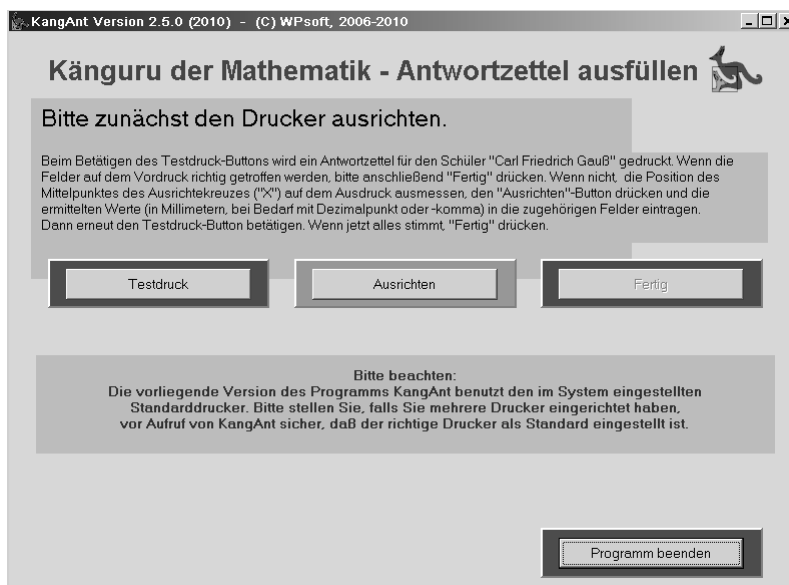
KangAnt Version 2.5.0 (2010) - (C) WPsoft, 2006-2010

Känguru der Mathematik - Antwortzettel ausfüllen

Bitte zunächst den Drucker ausrichten.

Beim Betätigen des Testdruck-Buttons wird ein Antwortzettel für den Schüler "Carl Friedrich Gauß" gedruckt. Wenn die Felder auf dem Vordruck richtig getroffen werden, bitte anschließend "Fertig" drücken. Wenn nicht, die Position des Mittelpunktes des Ausrichtekreuzes ("X") auf dem Ausdruck ausmessen, den "Ausrichten"-Button drücken und die ermittelten Werte (in Millimetern, bei Bedarf mit Dezimalpunkt oder -komma) in die zugehörigen Felder eintragen. Dann erneut den Testdruck-Button betätigen. Wenn jetzt alles stimmt, "Fertig" drücken.

Testdruck

Ausrichten

Fertig

Bitte beachten:
Die vorliegende Version des Programms KangAnt benutzt den im System eingestellten Standarddrucker. Bitte stellen Sie, falls Sie mehrere Drucker eingerichtet haben, vor Aufruf von KangAnt sicher, daß der richtige Drucker als Standard eingestellt ist.

Programm beenden